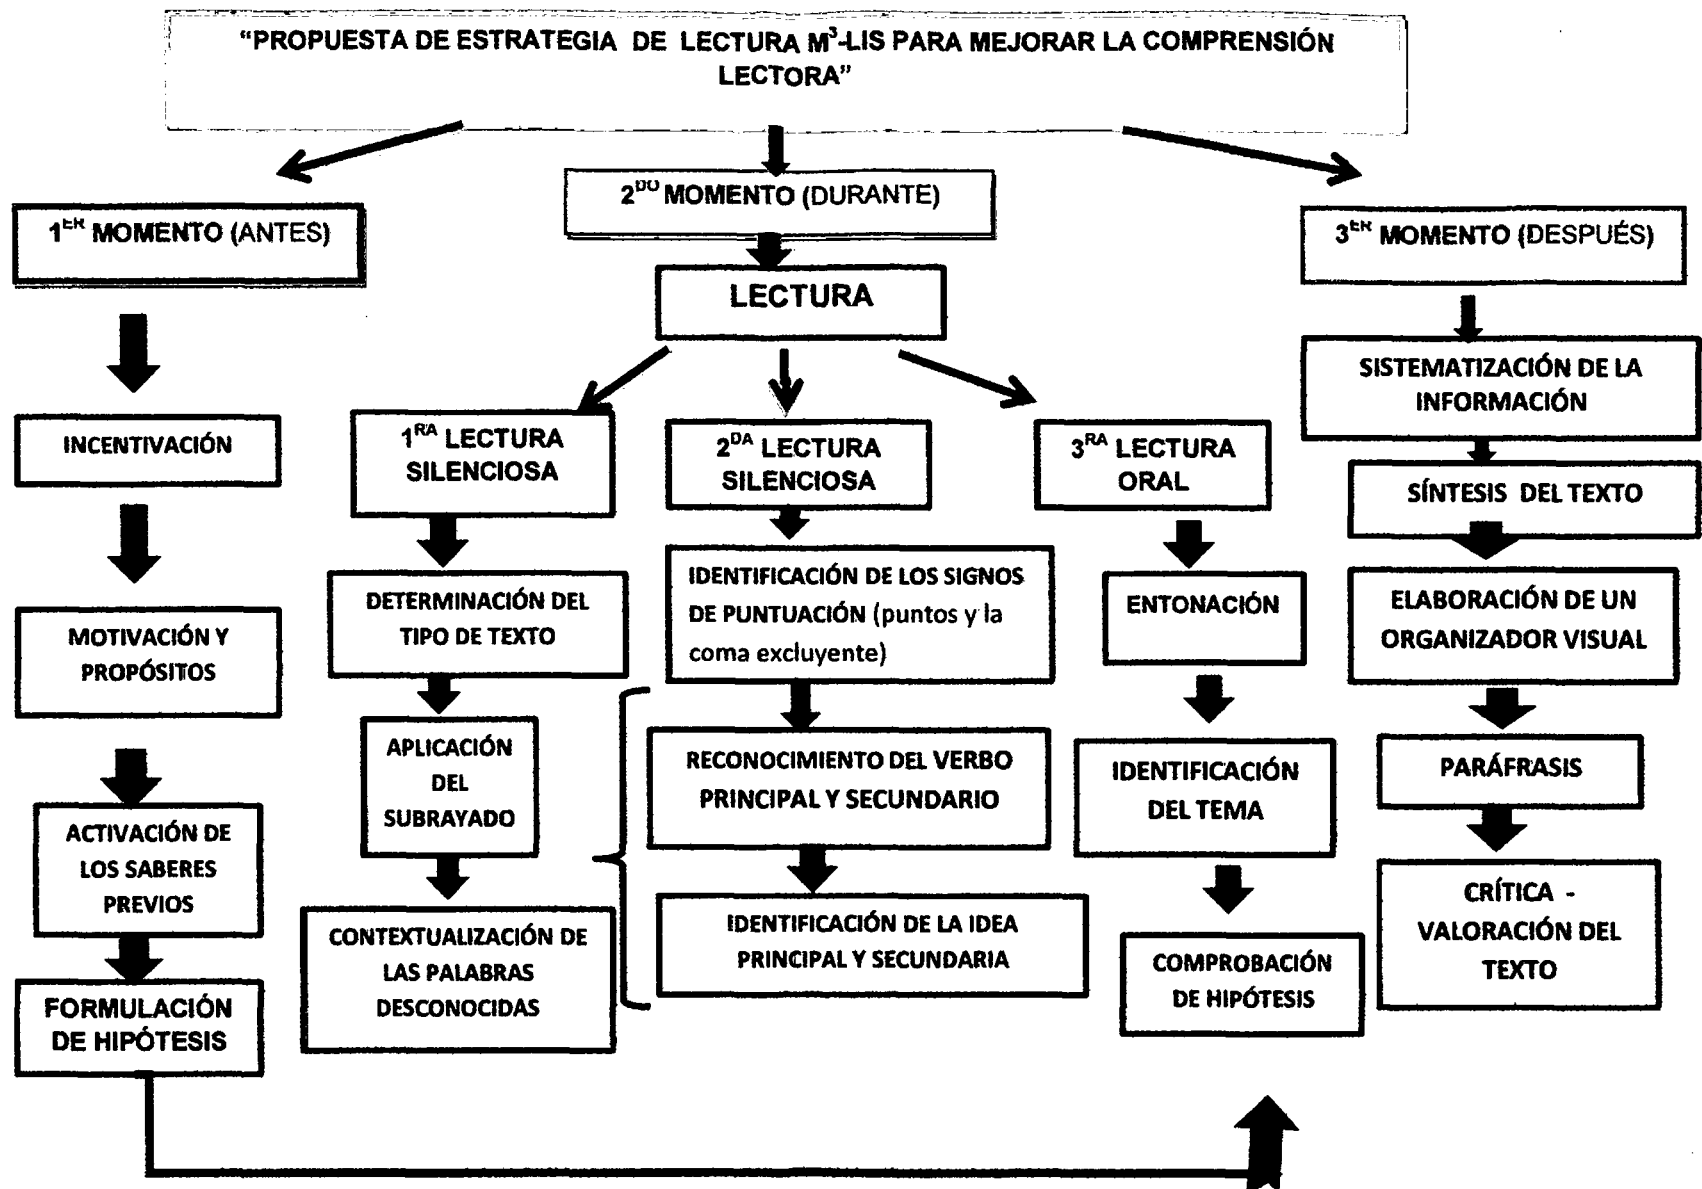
"PROPUESTA DE ESTRATEGIA DE LECTURA M$^3$-LIS PARA MEJORAR LA COMPRENSIÓN LECTORA"

1$^{ER}$ MOMENTO (ANTES)

2$^{DO}$ MOMENTO (DURANTE)

3$^{ER}$ MOMENTO (DESPUÉS)

LECTURA

INCENTIVACIÓN

MOTIVACIÓN Y PROPÓSITOS

ACTIVACIÓN DE LOS SABERES PREVIOS

FORMULACIÓN DE HIPÓTESIS

1$^{RA}$ LECTURA SILENCIOSA

DETERMINACIÓN DEL TIPO DE TEXTO

APLICACIÓN DEL SUBRAYADO

CONTEXTUALIZACIÓN DE LAS PALABRAS DESCONOCIDAS

2$^{DA}$ LECTURA SILENCIOSA

IDENTIFICACIÓN DE LOS SIGNOS DE PUNTUACIÓN (puntos y la coma excluyente)

RECONOCIMIENTO DEL VERBO PRINCIPAL Y SECUNDARIO

IDENTIFICACIÓN DE LA IDEA PRINCIPAL Y SECUNDARIA

3$^{RA}$ LECTURA ORAL

ENTONACIÓN

IDENTIFICACIÓN DEL TEMA

COMPROBACIÓN DE HIPÓTESIS

SISTEMATIZACIÓN DE LA INFORMACIÓN

SÍNTESIS DEL TEXTO

ELABORACIÓN DE UN ORGANIZADOR VISUAL

PARÁFRASIS

CRÍTICA - VALORACIÓN DEL TEXTO